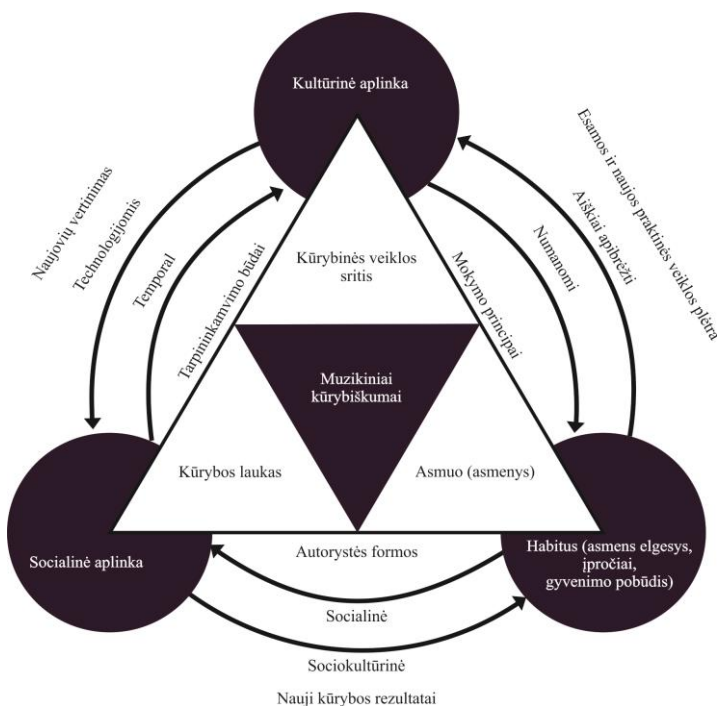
Kultūrinė aplinka

Naujovių vertinimas

Technologijomis

Temporal

Tarpininkavimo būdai

Kūrybinės veiklos sritis

Mokymo principai

Numanomi

Aiškiai apibrėžti

Esamos ir naujos praktinės veiklos plėtra

Muzikiniai kūrybiškumai

Kūrybos laukas

Asmuo (asmenys)

Socialinė aplinka

Autorystės formos

Habitus (asmens elgesys, įpročiai, gyvenimo pobūdis)

Socialinė

Sociokultūrinė

Nauji kūrybos rezultatai